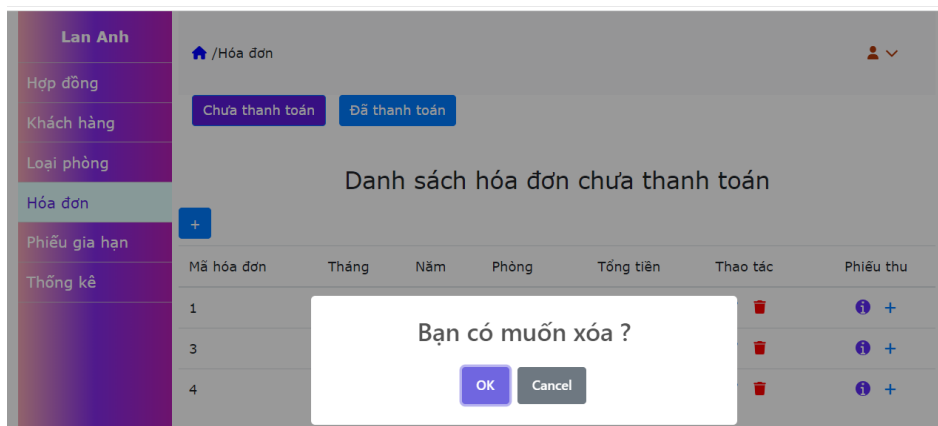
Lan Anh

Hợp đồng

Khách hàng

Loại phòng

Hóa đơn

Phiếu gia hạn

Thống kê

/Hóa đơn

Chưa thanh toán

Đã thanh toán

Danh sách hóa đơn chưa thanh toán

+

| Mã hóa đơn | Tháng | Năm | Phòng | Tổng tiền | Thao tác | Phiếu thu |
|---|---|---|---|---|---|---|
| 1 | | | | | | + |
| 3 | | | | | | + |
| 4 | | | | | | + |

Bạn có muốn xóa ?

OK

Cancel